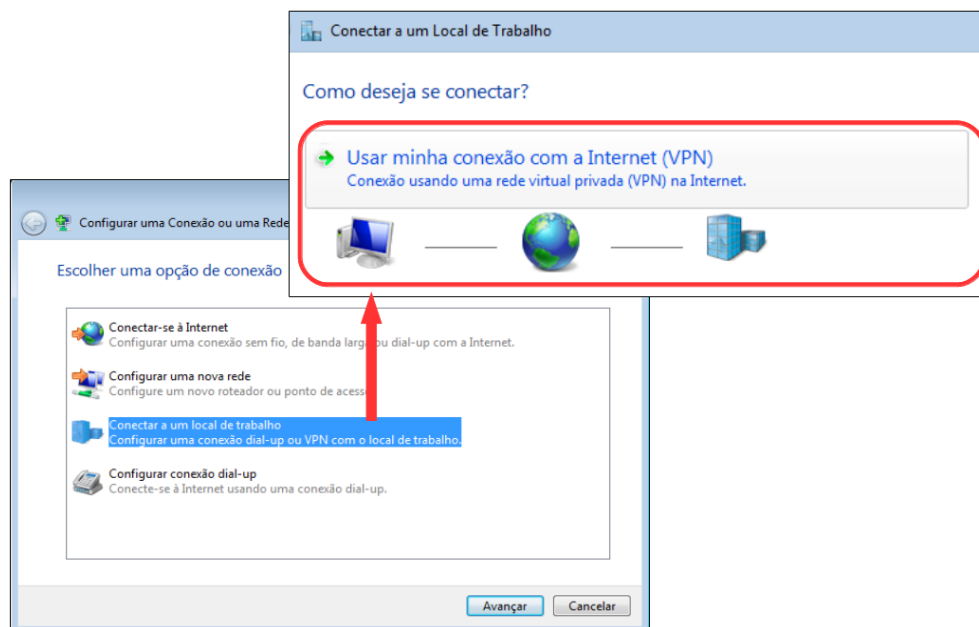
Conectar a um Local de Trabalho

Como deseja se conectar?

Usar minha conexão com a Internet (VPN)
Conexão usando uma rede virtual privada (VPN) na Internet.

Configurar uma Conexão ou uma Rede

Escolher uma opção de conexão

Conectar-se à Internet
Configurar uma conexão sem fio, de banda larga ou dial-up com a Internet.

Configurar uma nova rede
Configurar um novo roteador ou ponto de acesso.

Conectar a um local de trabalho
Configurar uma conexão dial-up ou VPN com o local de trabalho.

Configurar conexão dial-up
Conecte-se à Internet usando uma conexão dial-up.

Avançar Cancelar